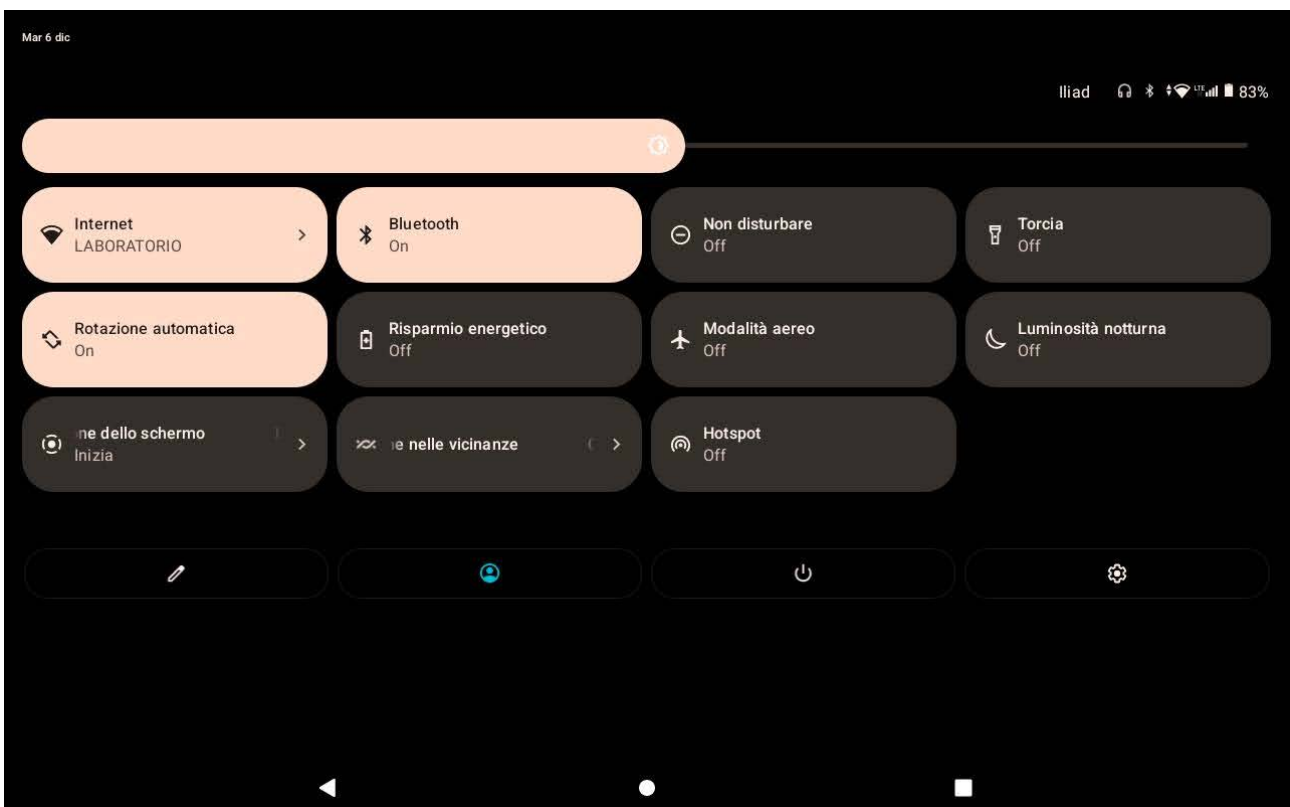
Mar 6 dic

Iliad LTE 83%

Internet
LABORATORIO

Bluetooth
On

Non disturbare
Off

Torcia
Off

Rotazione automatica
On

Risparmio energetico
Off

Modalità aereo
Off

Luminosità notturna
Off

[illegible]ne dello schermo
Inizia

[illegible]e nelle vicinanze

Hotspot
Off